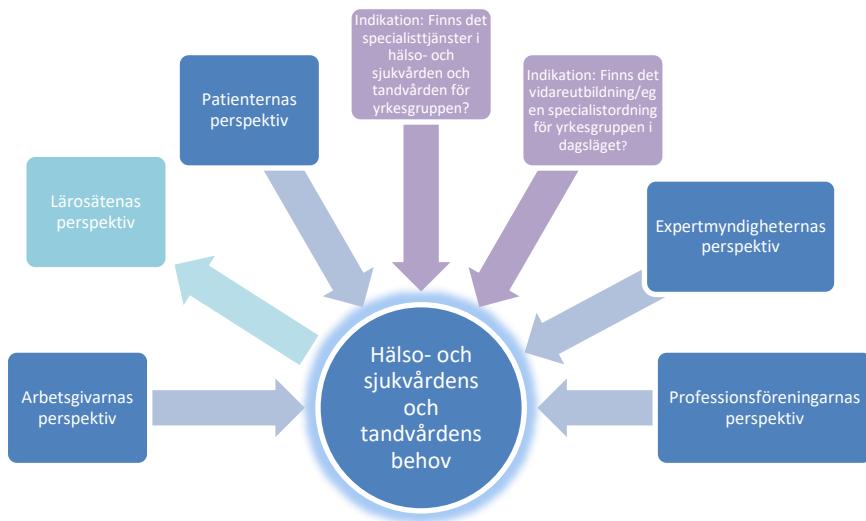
Indikation: Finns det specialisttjänster i hälso- och sjukvården och tandvården för yrkesgruppen?

Indikation: Finns det vidareutbildning/egen specialistordning för yrkesgruppen i dagsläget?

Patienternas perspektiv

Lärosätenas perspektiv

Expertmyndigheternas perspektiv

Hälso- och sjukvårdens och tandvårdens behov

Arbetsgivarnas perspektiv

Professionsföreningarnas perspektiv